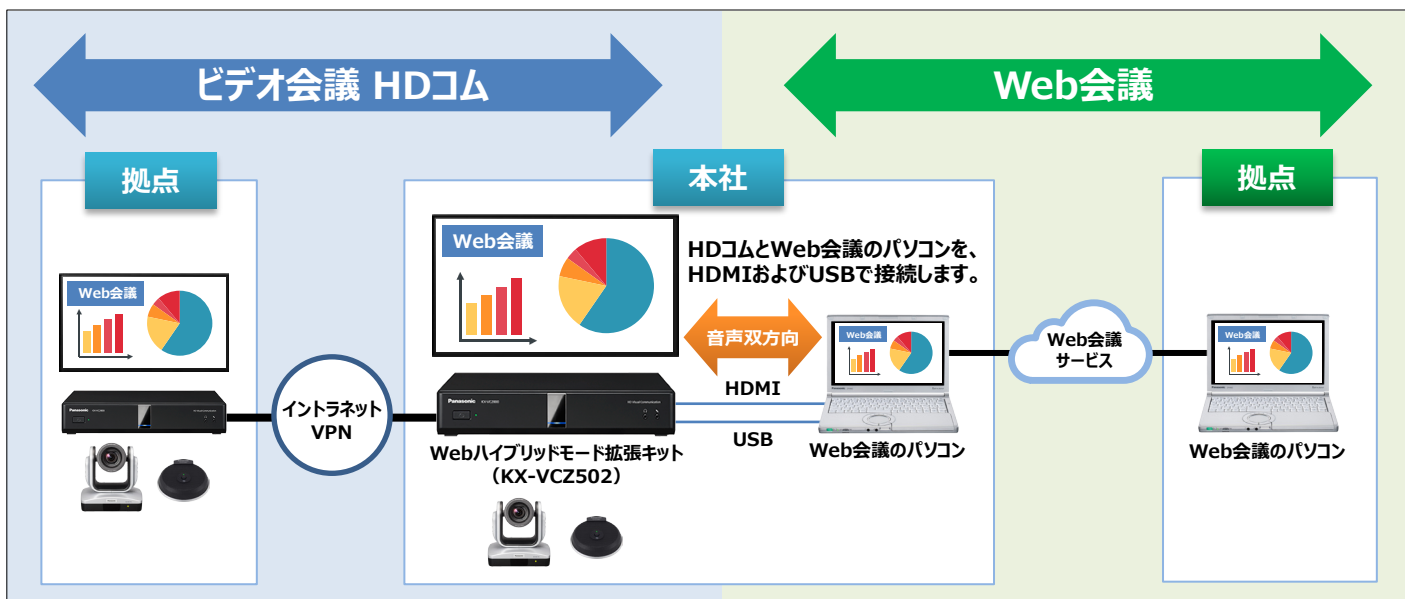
ビデオ会議 HDコム

Web会議

拠点

Web会議

Panasonic

イントラネット VPN

本社

Web会議

HDコムとWeb会議のパソコンを、HDMIおよびUSBで接続します。

音声双方向

Panasonic

HDMI

USB

Webハイブリッドモード拡張キット（KX-VCZ502）

Web会議

Web会議のパソコン

Web会議 サービス

拠点

Web会議

Web会議のパソコン